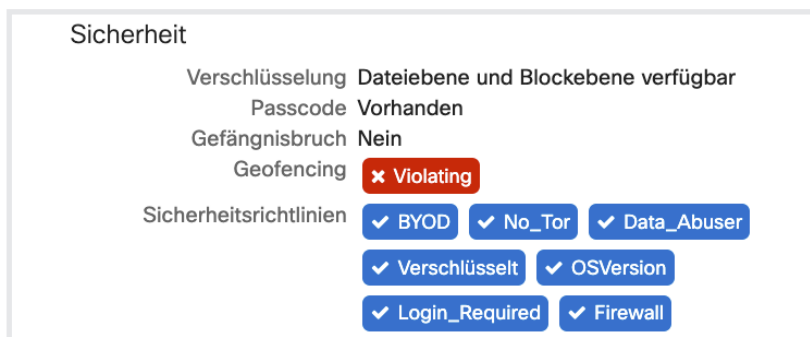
Sicherheit

Verschlüsselung Dateiebene und Blockebene verfügbar

Passcode Vorhanden

Gefängnisbruch Nein

Geofencing ✖ Violating

Sicherheitsrichtlinien ✔ BYOD ✔ No_Tor ✔ Data_Abuser ✔ Verschlüsselt ✔ OSVersion ✔ Login_Required ✔ Firewall